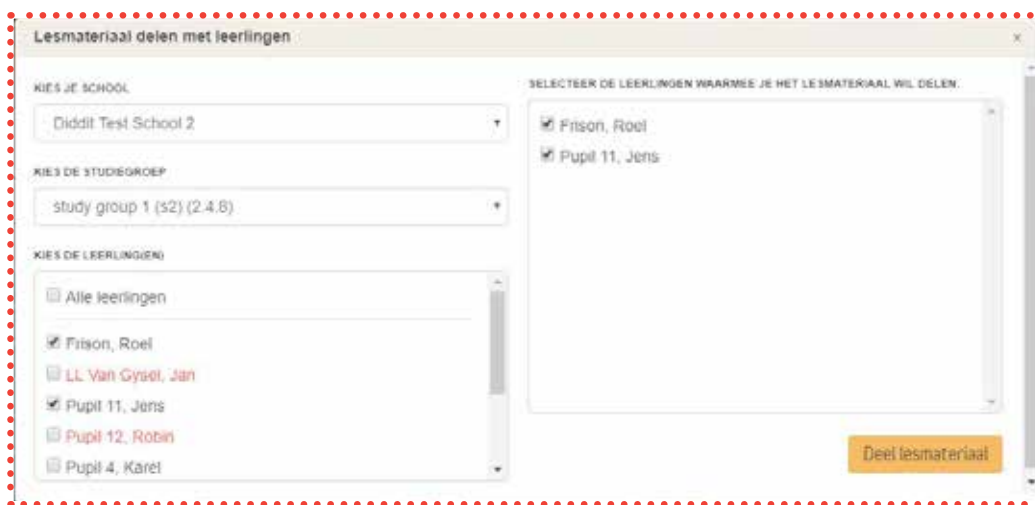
Lesmateriaal delen met leerlingen

×

KIES JE SCHOOL

Diddit Test School 2

KIES DE STUDIEGROEP

study group 1 (s2) (2.4.8)

KIES DE LEERLING(EN)

Alle leerlingen

Frison, Roel

LL Van Gysel, Jan

Pupil 11, Jens

Pupil 12, Robin

Pupil 4, Karel

SELECTEER DE LEERLINGEN WAARMEE JE HET LESMATERIAAL WIL DELEN.

Frison, Roel

Pupil 11, Jens

Deel lesmateriaal